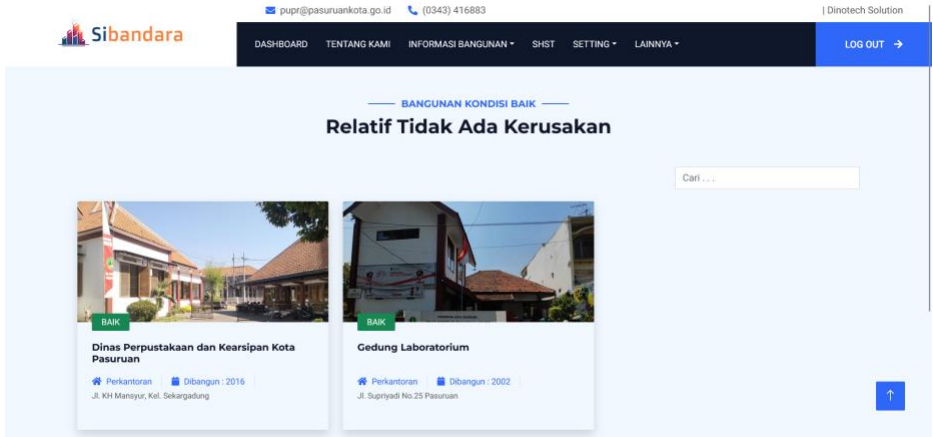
pupr@pasuruankota.go.id (0343) 416883 | Dinotech Solution

Sibandara

DASHBOARD TENTANG KAMI INFORMASI BANGUNAN SHST SETTING LAINNYA LOG OUT

BANGUNAN KONDISI BAIK

Relatif Tidak Ada Kerusakan

Cari . . .

BAIK

Dinas Perpustakaan dan Kearsipan Kota Pasuruan

Perkantoran Dibangun : 2016

Jl. KH Mansyur, Kel. Sekargadung

BAIK

Gedung Laboratorium

Perkantoran Dibangun : 2002

Jl. Supriyadi No.25 Pasuruan